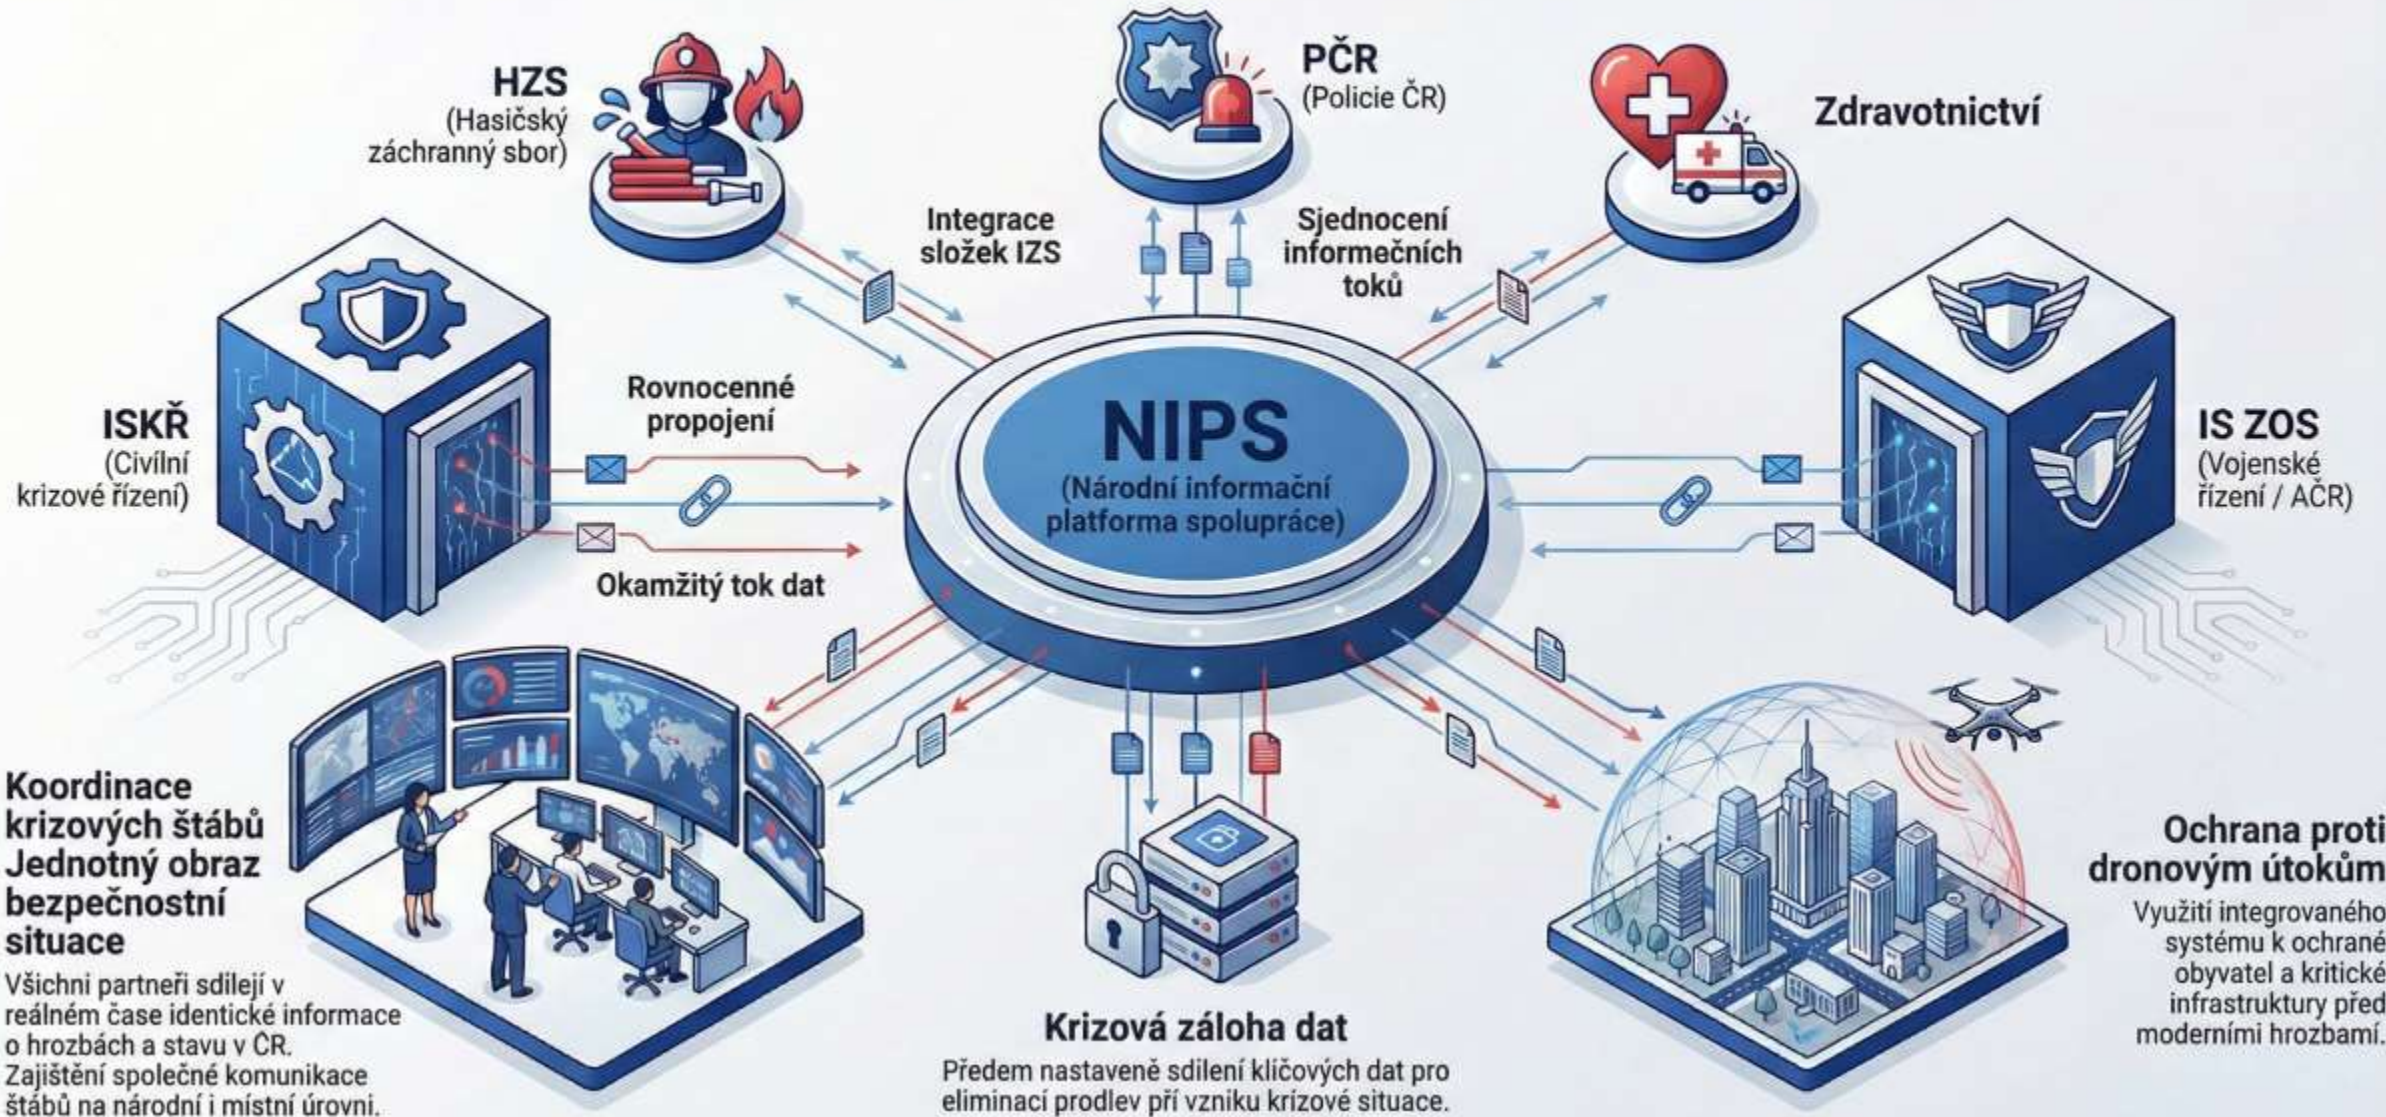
HZS
(Hasičský záchranný sbor)

PČR
(Policie ČR)

Zdravotnictví

Integrace složek IZS

Sjednocení informečních toků

ISKŘ
(Civilní krizové řízení)

Rovnocenné propojení

Okamžitý tok dat

NIPS
(Národní informační platforma spolupráce)

IS ZOS
(Vojenské řízení / AČR)

Koordinace krizových štábů Jednotný obraz bezpečnostní situace

Všichni partneři sdílejí v reálném čase identické informace o hrozbách a stavu v ČR. Zajištění společné komunikace štábů na národní i místní úrovni.

Krizová záloha dat

Předem nastavené sdílení klíčových dat pro eliminací prodlev při vzniku krizové situace.

Ochrana proti dronovým útokům

Využití integrovaného systému k ochraně obyvatel a kritické infrastruktury před moderními hrozbami.